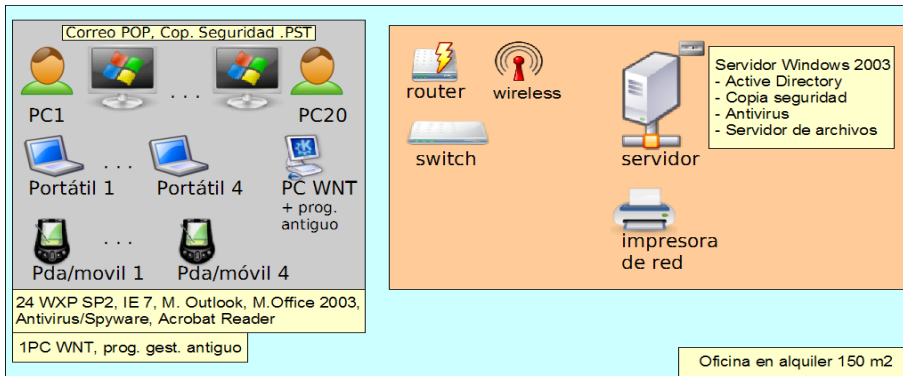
Correo POP, Cop. Seguridad .PST

PC1

. . .

PC20

. . .

Portátil 1

Portátil 4

PC WNT + prog. antiguo

. . .

Pda/movil 1

Pda/móvil 4

24 WXP SP2, IE 7, M. Outlook, M.Office 2003, Antivirus/Spyware, Acrobat Reader

1PC WNT, prog. gest. antiguo

router

wireless

switch

servidor

Servidor Windows 2003
- Active Directory
- Copia seguridad
- Antivirus
- Servidor de archivos

impresora de red

Oficina en alquiler 150 m2